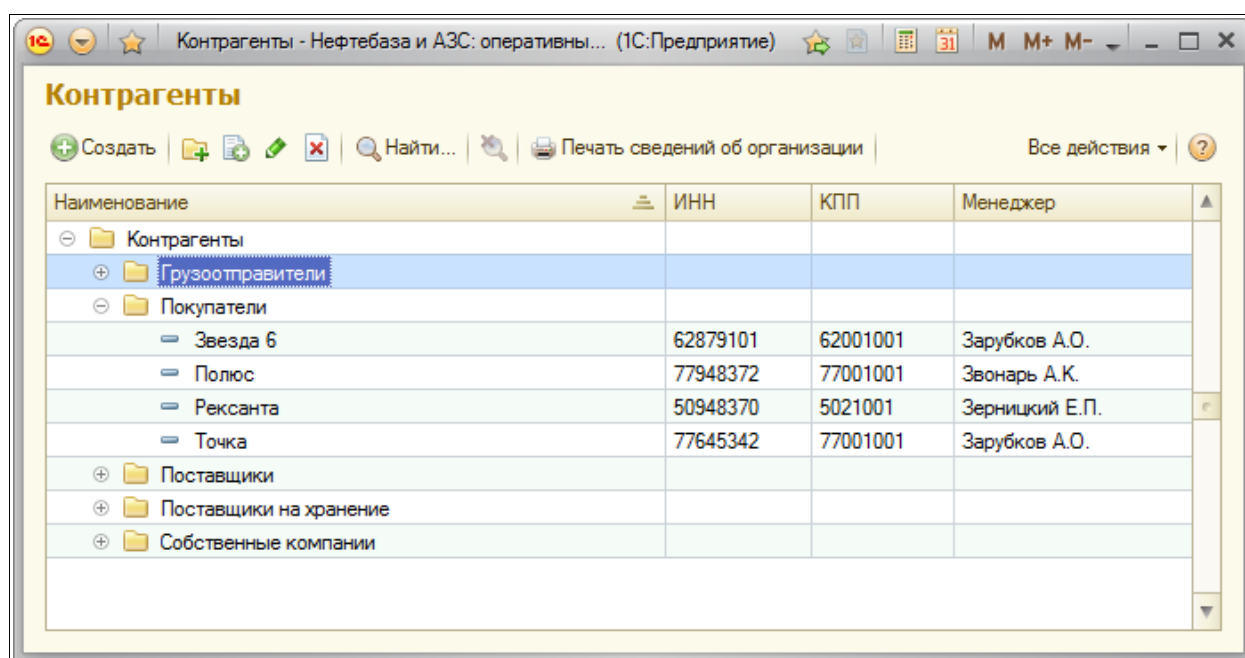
Контрагенты - Нефтебаза и АЗС: оперативны... (1С:Предприятие) M M+ M-

Контрагенты

Создать Найти... Печать сведений об организации Все действия ▾ ?

| Наименование | ИНН | КПП | Менеджер |
|---|---|---|---|
| Контрагенты | | | |
| Грузоотправители | | | |
| Покупатели | | | |
| Звезда 6 | 62879101 | 62001001 | Зарубков А.О. |
| Полюс | 77948372 | 77001001 | Звонарь А.К. |
| Рексанта | 50948370 | 5021001 | Зерницкий Е.П. |
| Точка | 77645342 | 77001001 | Зарубков А.О. |
| Поставщики | | | |
| Поставщики на хранение | | | |
| Собственные компании | | | |